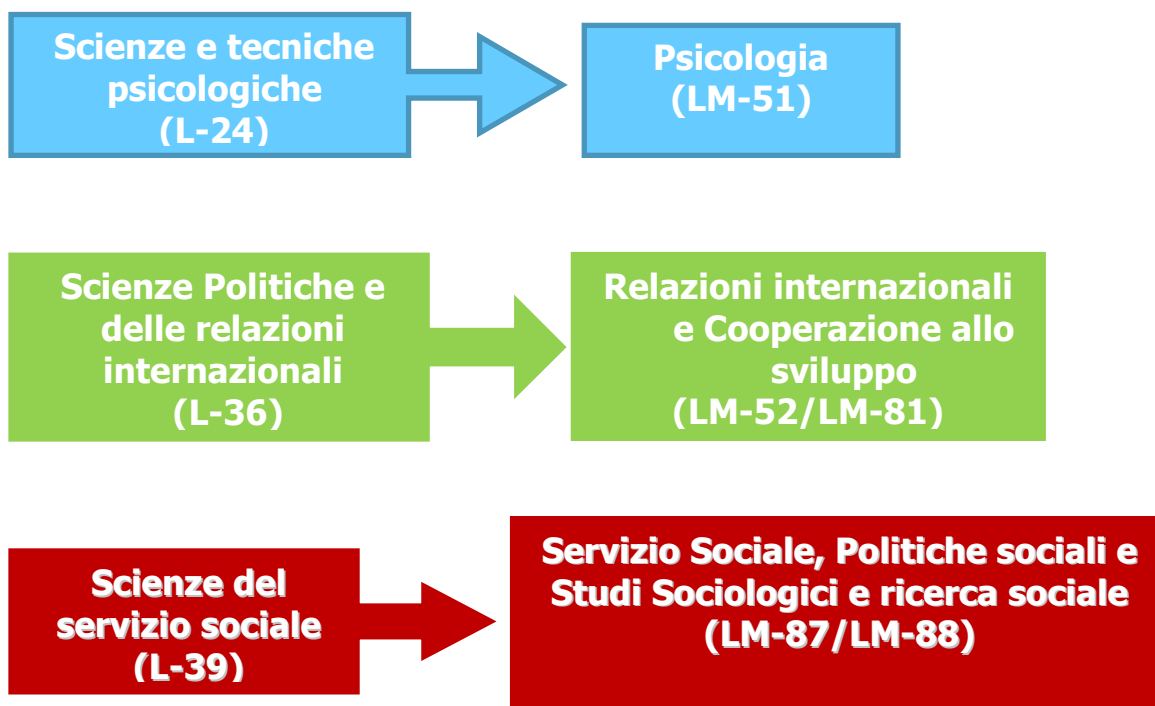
Scienze e tecniche psicologiche
(L-24)

Psicologia
(LM-51)

Scienze Politiche e delle relazioni internazionali
(L-36)

Relazioni internazionali e Cooperazione allo sviluppo
(LM-52/LM-81)

Scienze del servizio sociale
(L-39)

Servizio Sociale, Politiche sociali e Studi Sociologici e ricerca sociale
(LM-87/LM-88)